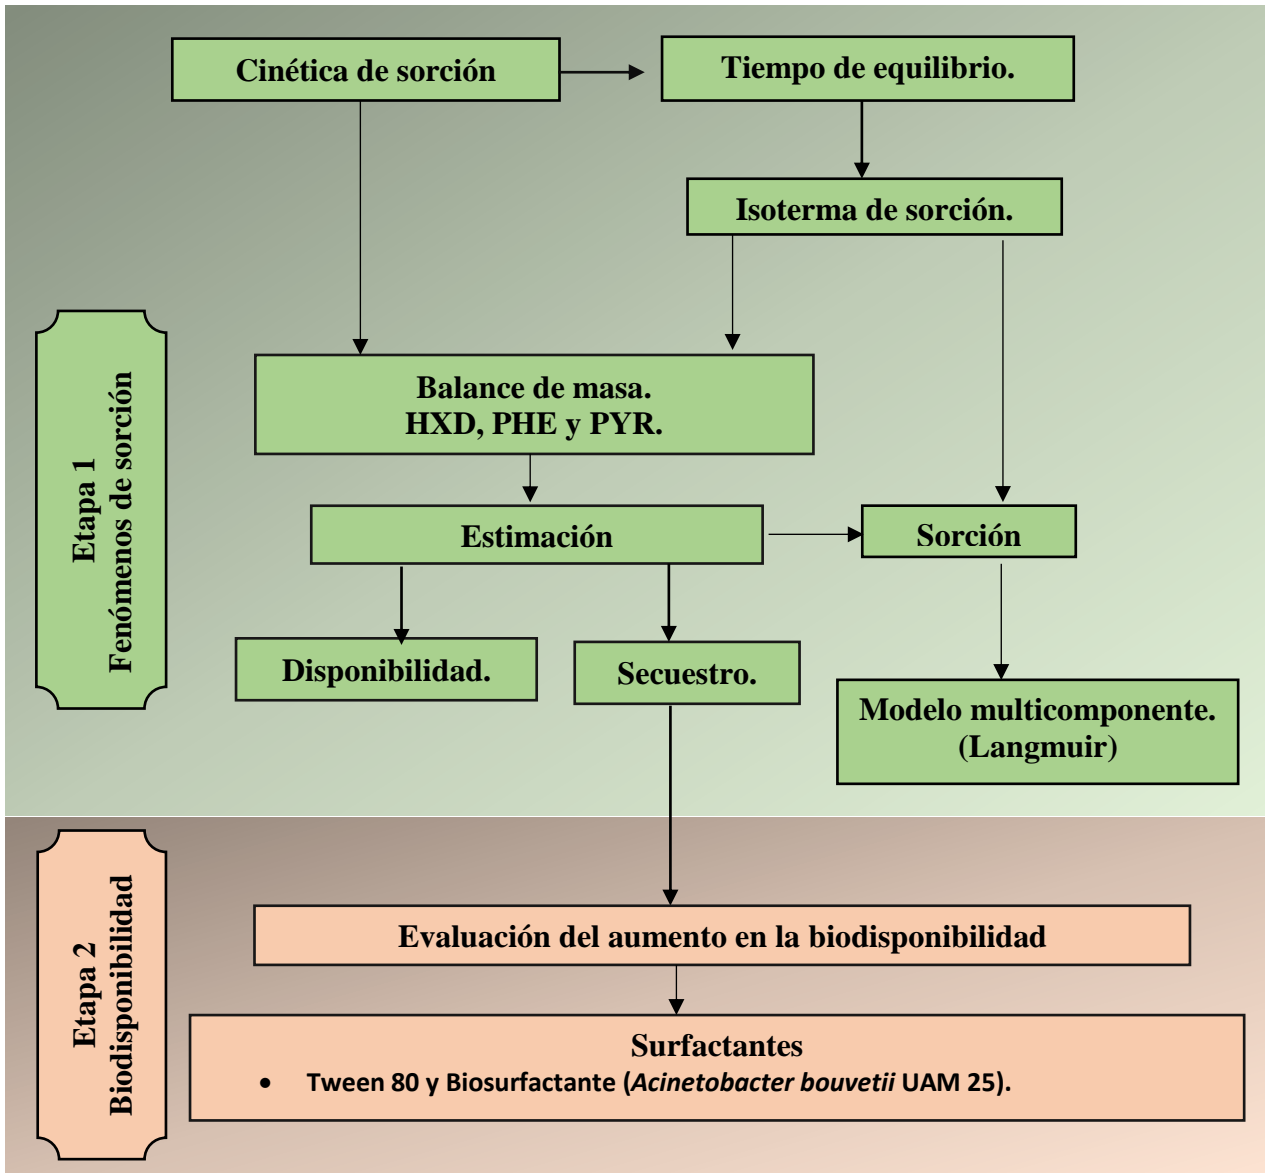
Etapa 1
Fenómenos de sorción

Cinética de sorción

Tiempo de equilibrio.

Isoterma de sorción.

Balance de masa.
HXD, PHE y PYR.

Estimación

Sorción

Disponibilidad.

Secuestro.

Modelo multicomponente.
(Langmuir)

Etapa 2
Biodisponibilidad

Evaluación del aumento en la biodisponibilidad

Surfactantes
• Tween 80 y Biosurfactante (*Acinetobacter bouvetii* UAM 25).